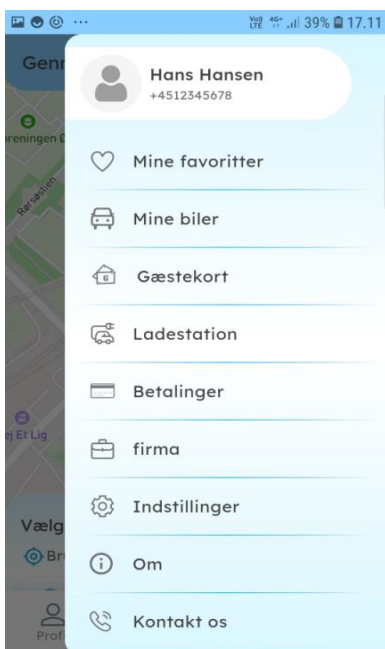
Vo) LTE 4G+ 39% 17.11

Genn

reningen Ø

Rørsøstien

ej Et Lig

Vælg

Br

Profi

Hans Hansen
+4512345678

Mine favoritter

Mine biler

Gæstekort

Ladestation

Betalinger

firma

Indstillinger

Om

Kontakt os